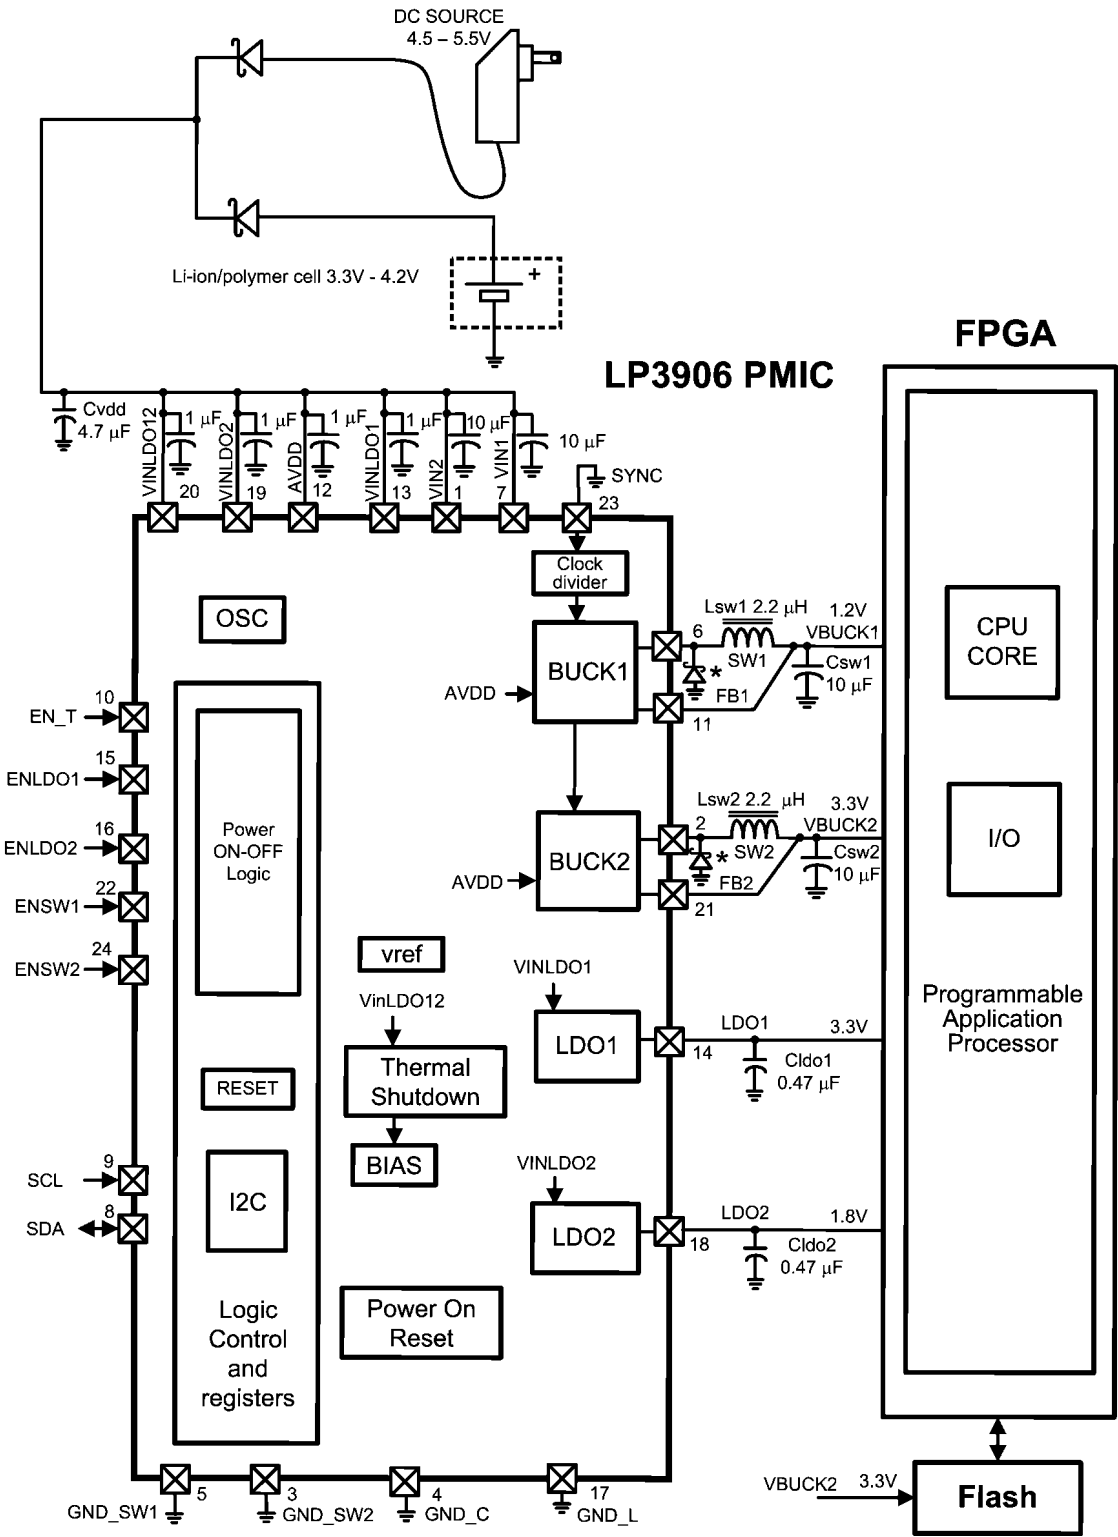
DC SOURCE
4.5 – 5.5V

Li-ion/polymer cell 3.3V - 4.2V

+

FPGA

LP3906 PMIC

Cvdd
4.7 μF

1 μF

1 μF

1 μF

1 μF

10 μF

10 μF

VINLDO12
20

VINLDO2
19

AVDD
12

VINLDO1
13

VIN2
1

VIN1
7

SYNC
23

Clock divider

OSC

BUCK1

AVDD

6

11

Lsw1 2.2 μH

SW1

FB1

*

1.2V
VBUCK1

Csw1
10 μF

CPU CORE

10
EN_T

15
ENLDO1

16
ENLDO2

22
ENSW1

24
ENSW2

Power ON-OFF Logic

BUCK2

AVDD

2

21

Lsw2 2.2 μH

SW2

FB2

*

3.3V
VBUCK2

Csw2
10 μF

I/O

vref

VinLDO12

Thermal Shutdown

BIAS

VINLDO1

LDO1

14

LDO1

3.3V

Cldo1
0.47 μF

Programmable Application Processor

RESET

9
SCL

8
SDA

I2C

VINLDO2

LDO2

18

LDO2

1.8V

Cldo2
0.47 μF

Logic Control and registers

Power On Reset

GND_SW1
5

3
GND_SW2

4
GND_C

17
GND_L

VBUCK2
3.3V

Flash